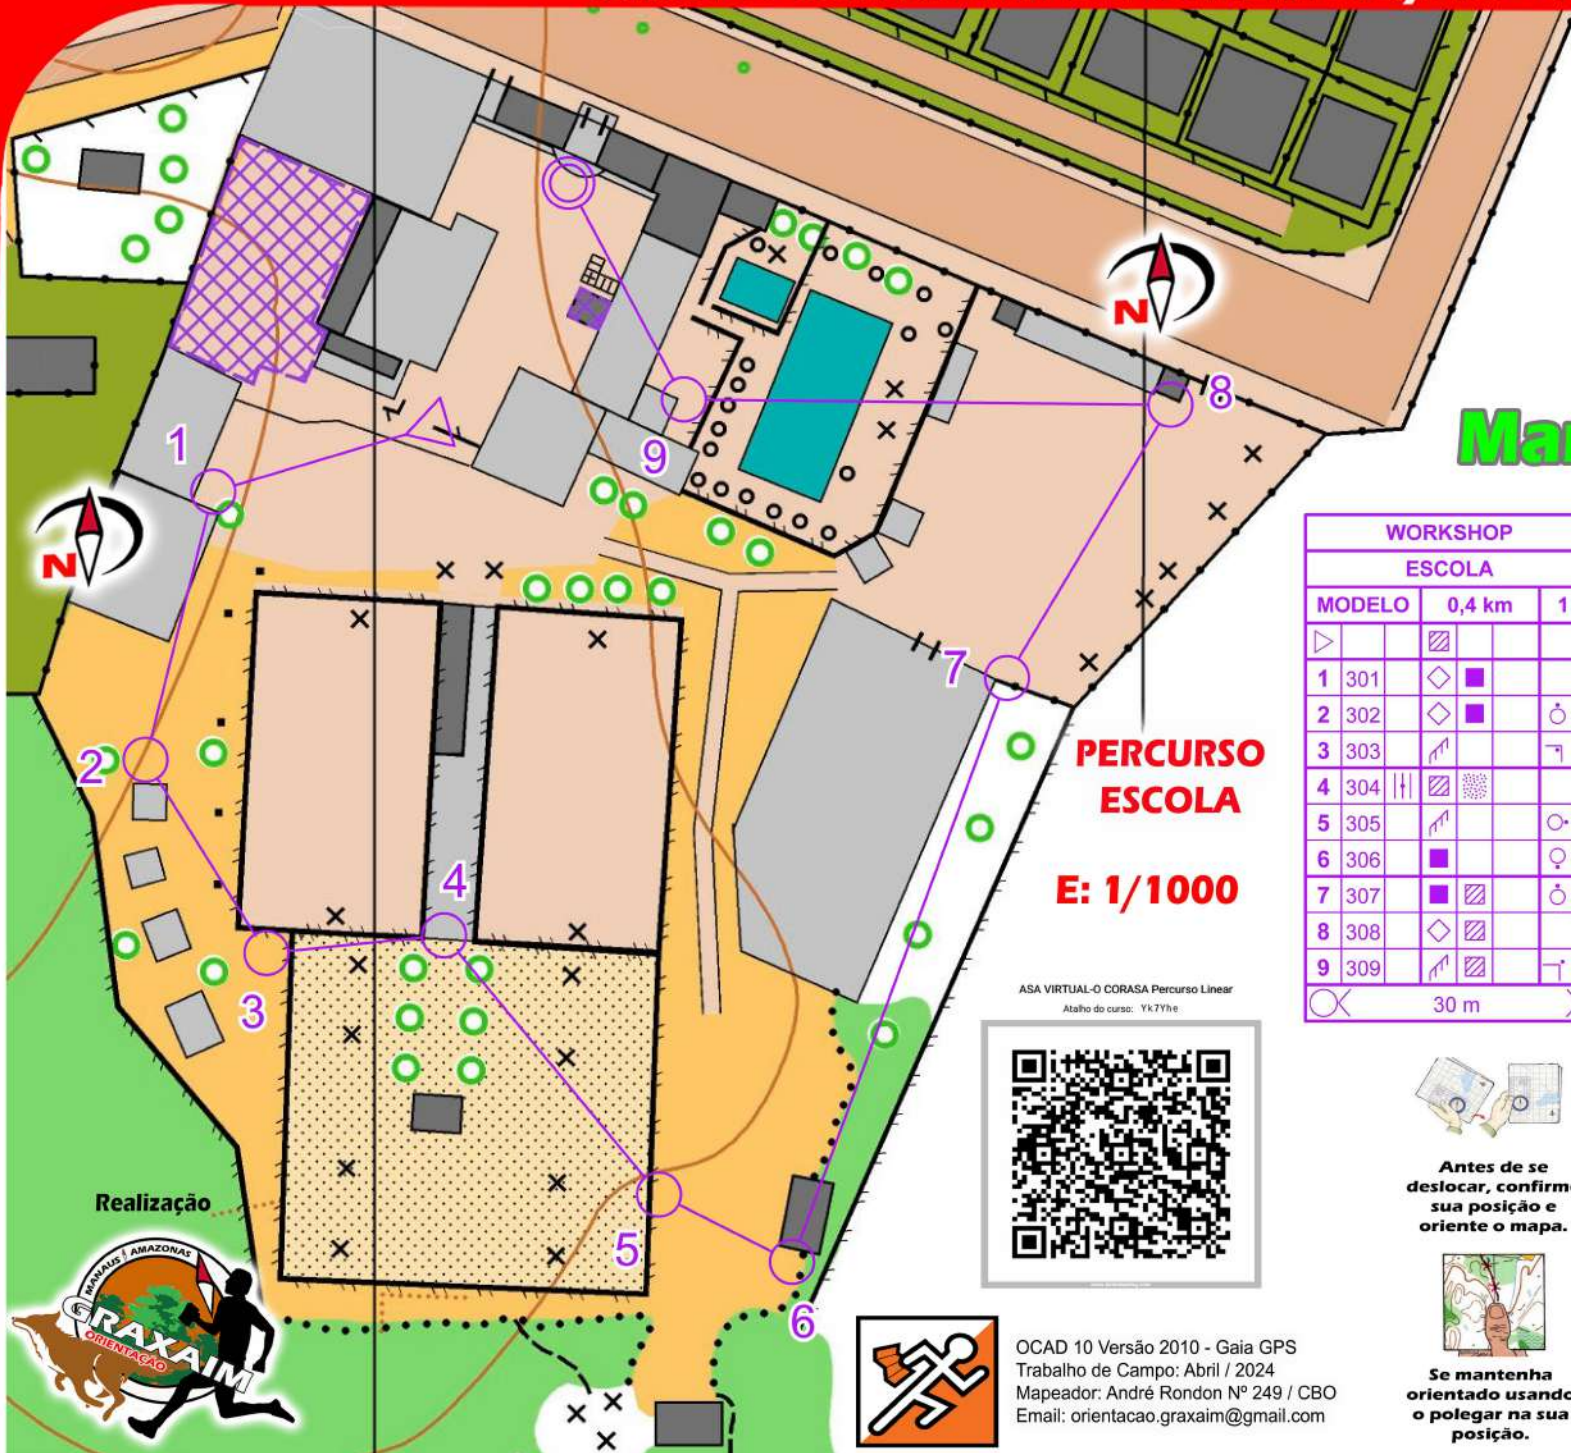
N

N

1

2

3

4

5

6

7

8

9

Ma

| WORKSHOP | | | | | | |
|---|---|---|---|---|---|---|
| ESCOLA | | | | | | |
| MODELO | | | 0,4 km | | | 1 |
| | | | | | | |
| 1 | 301 | | | | | |
| 2 | 302 | | | | | |
| 3 | 303 | | | | | |
| 4 | 304 | | | | | |
| 5 | 305 | | | | | |
| 6 | 306 | | | | | |
| 7 | 307 | | | | | |
| 8 | 308 | | | | | |
| 9 | 309 | | | | | |
| | | | 30 m | | | |

PERCURSO ESCOLA

E: 1/1000

ASA VIRTUAL-O CORASA Percurso Linear

Atalho do curso: Yk7Yhe

Antes de se deslocar, confirm sua posição e oriente o mapa.

Se mantenha orientado usando o polegar na sua posição.

Realização

MANAUS AMAZONAS

GRAXAIM

ORIENTAÇÃO

OCAD 10 Versão 2010 - Gaia GPS
Trabalho de Campo: Abril / 2024
Mapeador: André Rondon Nº 249 / CBO
Email: orientacao.graxaim@gmail.com